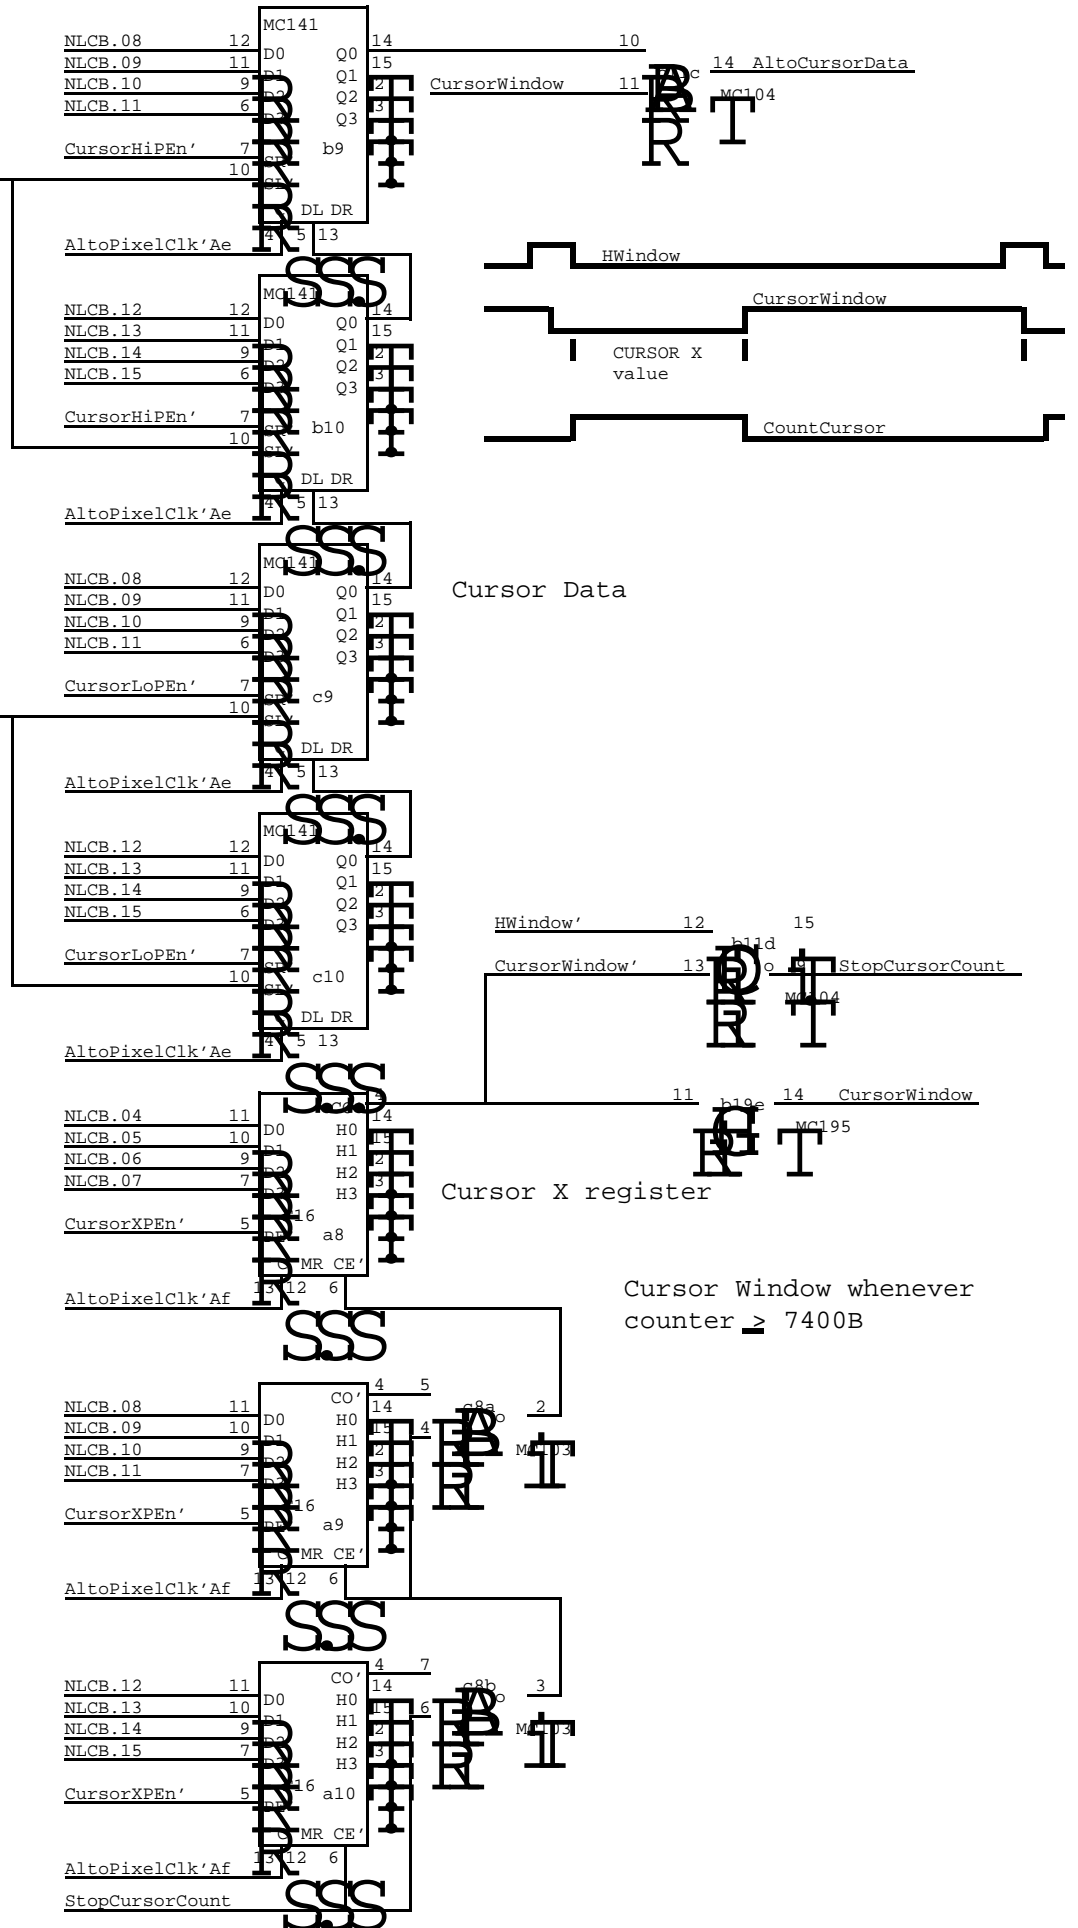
MC141
NLCB.08 12 D0 Q0 14
NLCB.09 11 D1 Q1 15
NLCB.10 9 D2 Q2 2
NLCB.11 6 D3 Q3 3
CursorHiPEn' 7 SR b9
10 SL
DL DR
AltoPixelClk'Ae 4 5 13

10
14 AltoCursorData
CursorWindow 11
MC104

HWindow
CursorWindow
CURSOR X value
CountCursor

MC141
NLCB.12 12 D0 Q0 14
NLCB.13 11 D1 Q1 15
NLCB.14 9 D2 Q2 2
NLCB.15 6 D3 Q3 3
CursorHiPEn' 7 SR b10
10 SL
DL DR
AltoPixelClk'Ae 4 5 13

MC141
NLCB.08 12 D0 Q0 14
NLCB.09 11 D1 Q1 15
NLCB.10 9 D2 Q2 2
NLCB.11 6 D3 Q3 3
CursorLoPEn' 7 SR c9
10 SL
DL DR
AltoPixelClk'Ae 4 5 13

Cursor Data

MC141
NLCB.12 12 D0 Q0 14
NLCB.13 11 D1 Q1 15
NLCB.14 9 D2 Q2 2
NLCB.15 6 D3 Q3 3
CursorLoPEn' 7 SR c10
10 SL
DL DR
AltoPixelClk'Ae 4 5 13

HWindow' 12 15
b11d
CursorWindow' 13 o StopCursorCount
MC104

11 b19e 14 CursorWindow
MC195

NLCB.04 11 D0 CO' 4 H0 14
NLCB.05 10 D1 H1 15
NLCB.06 9 D2 H2 2
NLCB.07 7 D3 H3 3
CursorXPEn' 5 PE 16 a8
C MR CE'
AltoPixelClk'Af 13 12 6

Cursor X register

Cursor Window whenever counter $\geq$ 7400B

NLCB.08 11 D0 CO' 4 H0 14 5
NLCB.09 10 D1 H1 15
NLCB.10 9 D2 H2 2
NLCB.11 7 D3 H3 3
CursorXPEn' 5 PE 16 a9
C MR CE'
AltoPixelClk'Af 13 12 6
c8a o 2
4
MC103

NLCB.12 11 D0 CO' 4 H0 14 7
NLCB.13 10 D1 H1 15
NLCB.14 9 D2 H2 2
NLCB.15 7 D3 H3 3
CursorXPEn' 5 PE 16 a10
C MR CE'
AltoPixelClk'Af 13 12 6
StopCursorCount
c8b o 3
6
MC103